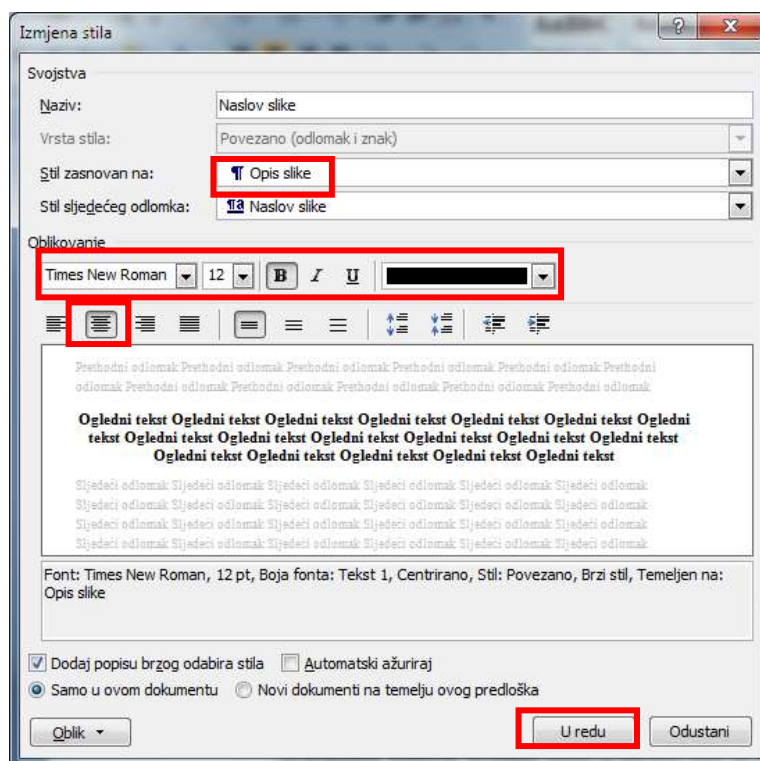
Izmjena stila

Svojstva

Naziv: Naslov slike

Vrsta stila: Povezano (odlomak i znak)

Stil zasnovan na: ¶ Opis slike

Stil sljedećeg odlomka: ¶a Naslov slike

Oblikovanje

Times New Roman 12 B I U

Prethodni odlomak Prethodni odlomak Prethodni odlomak Prethodni odlomak Prethodni odlomak Prethodni odlomak Prethodni odlomak Prethodni odlomak Prethodni odlomak Prethodni odlomak

Ogledni tekst Ogledni tekst Ogledni tekst Ogledni tekst Ogledni tekst Ogledni tekst Ogledni tekst Ogledni tekst Ogledni tekst Ogledni tekst Ogledni tekst Ogledni tekst Ogledni tekst Ogledni tekst Ogledni tekst Ogledni tekst Ogledni tekst Ogledni tekst Ogledni tekst

Sljedeći odlomak Sljedeći odlomak Sljedeći odlomak Sljedeći odlomak Sljedeći odlomak Sljedeći odlomak Sljedeći odlomak Sljedeći odlomak Sljedeći odlomak Sljedeći odlomak Sljedeći odlomak Sljedeći odlomak Sljedeći odlomak Sljedeći odlomak Sljedeći odlomak Sljedeći odlomak Sljedeći odlomak Sljedeći odlomak Sljedeći odlomak Sljedeći odlomak

Font: Times New Roman, 12 pt, Boja fonta: Tekst 1, Centrirano, Stil: Povezano, Brzi stil, Temeljen na: Opis slike

Dodaj popisu brzog odabira stila
Automatski ažuriraj
Samo u ovom dokumentu
Novi dokumenti na temelju ovog predloška

Oblik
U redu
Odustani